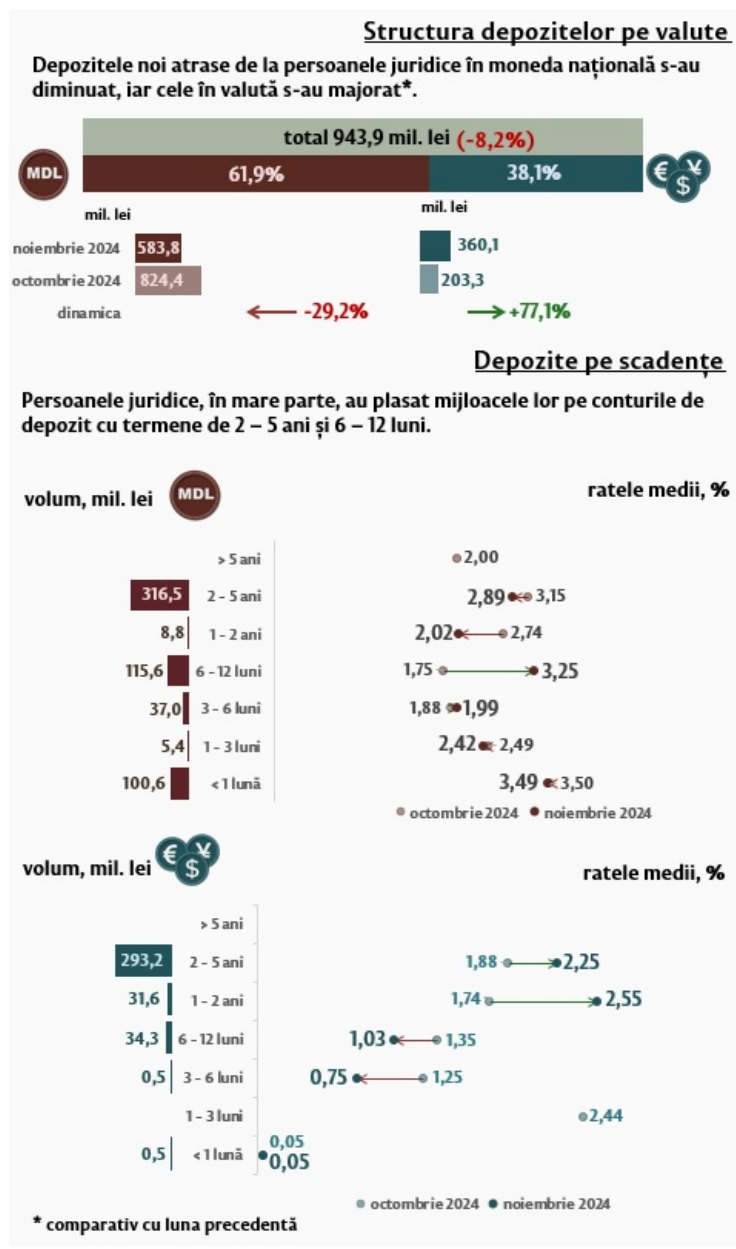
Structura depozitelor pe valute

Depozitele noi atrase de la persoanele juridice în moneda națională s-au diminuat, iar cele în valută s-au majorat*.

total 943,9 mil. lei (-8,2%)

MDL 61,9% 38,1%

| | mil. lei | mil. lei |
|---|---|---|
| noiembrie 2024 | 583,8 | 360,1 |
| octombrie 2024 | 824,4 | 203,3 |
| dinamica | -29,2% | +77,1% |

Depozite pe scadențe

Persoanele juridice, în mare parte, au plasat mijloacele lor pe conturile de depozit cu termene de 2 – 5 ani și 6 – 12 luni.

volum, mil. lei MDL ratele medii, %

| volum | scadență | octombrie 2024 | noiembrie 2024 |
|---|---|---|---|
| | > 5 ani | 2,00 | |
| 316,5 | 2 – 5 ani | 3,15 | 2,89 |
| 8,8 | 1 – 2 ani | 2,74 | 2,02 |
| 115,6 | 6 - 12 luni | 1,75 | 3,25 |
| 37,0 | 3 – 6 luni | 1,88 | 1,99 |
| 5,4 | 1 – 3 luni | 2,49 | 2,42 |
| 100,6 | < 1 lună | 3,50 | 3,49 |

octombrie 2024 noiembrie 2024

volum, mil. lei ratele medii, %

| volum | scadență | octombrie 2024 | noiembrie 2024 |
|---|---|---|---|
| | > 5 ani | | |
| 293,2 | 2 – 5 ani | 1,88 | 2,25 |
| 31,6 | 1 – 2 ani | 1,74 | 2,55 |
| 34,3 | 6 - 12 luni | 1,35 | 1,03 |
| 0,5 | 3 – 6 luni | 1,25 | 0,75 |
| | 1 – 3 luni | 2,44 | |
| 0,5 | < 1 lună | 0,05 | 0,05 |

octombrie 2024 noiembrie 2024

* comparativ cu luna precedentă